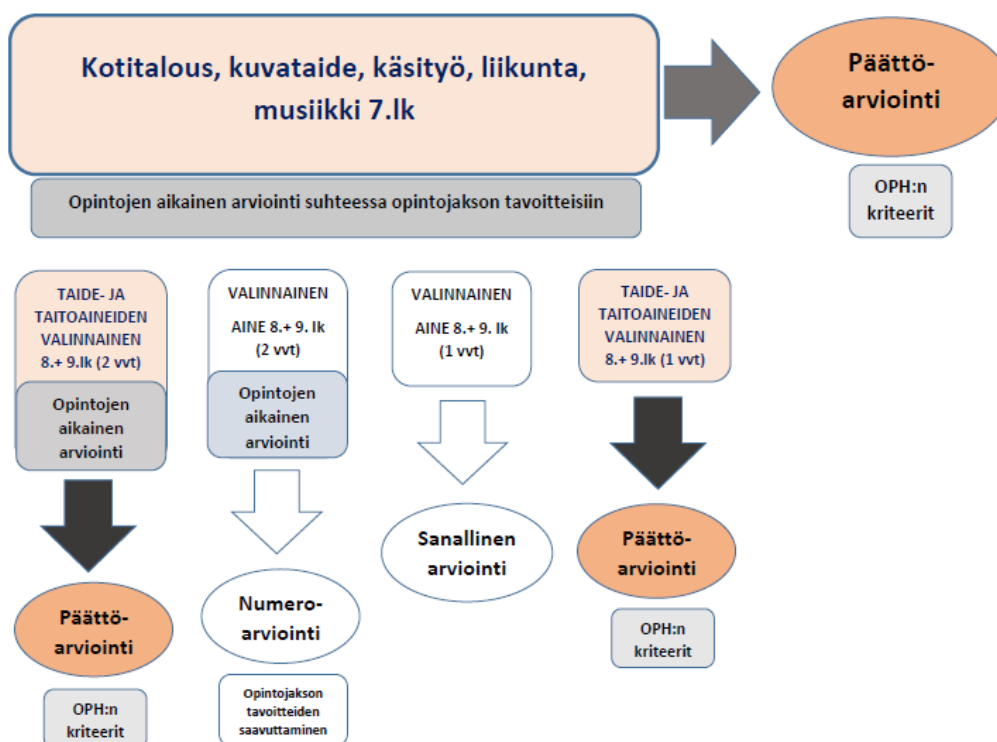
Kotitalous, kuvataide, käsityö, liikunta, musiikki 7.lk

Päättö-arviointi

OPH:n kriteerit

Opintojen aikainen arviointi suhteessa opintojakson tavoitteisiin

TAIDE- JA TAITOAINEIDEN VALINNAINEN 8.+ 9.lk (2 vvt)

Opintojen aikainen arviointi

Päättö-arviointi

OPH:n kriteerit

VALINNAINEN AINE 8.+ 9. lk (2 vvt)

Opintojen aikainen arviointi

Numero-arviointi

Opintojakson tavoitteiden saavuttaminen

VALINNAINEN AINE 8.+ 9. lk (1 vvt)

Sanallinen arviointi

TAIDE- JA TAITOAINEIDEN VALINNAINEN 8.+ 9.lk (1 vvt)

Päättö-arviointi

OPH:n kriteerit